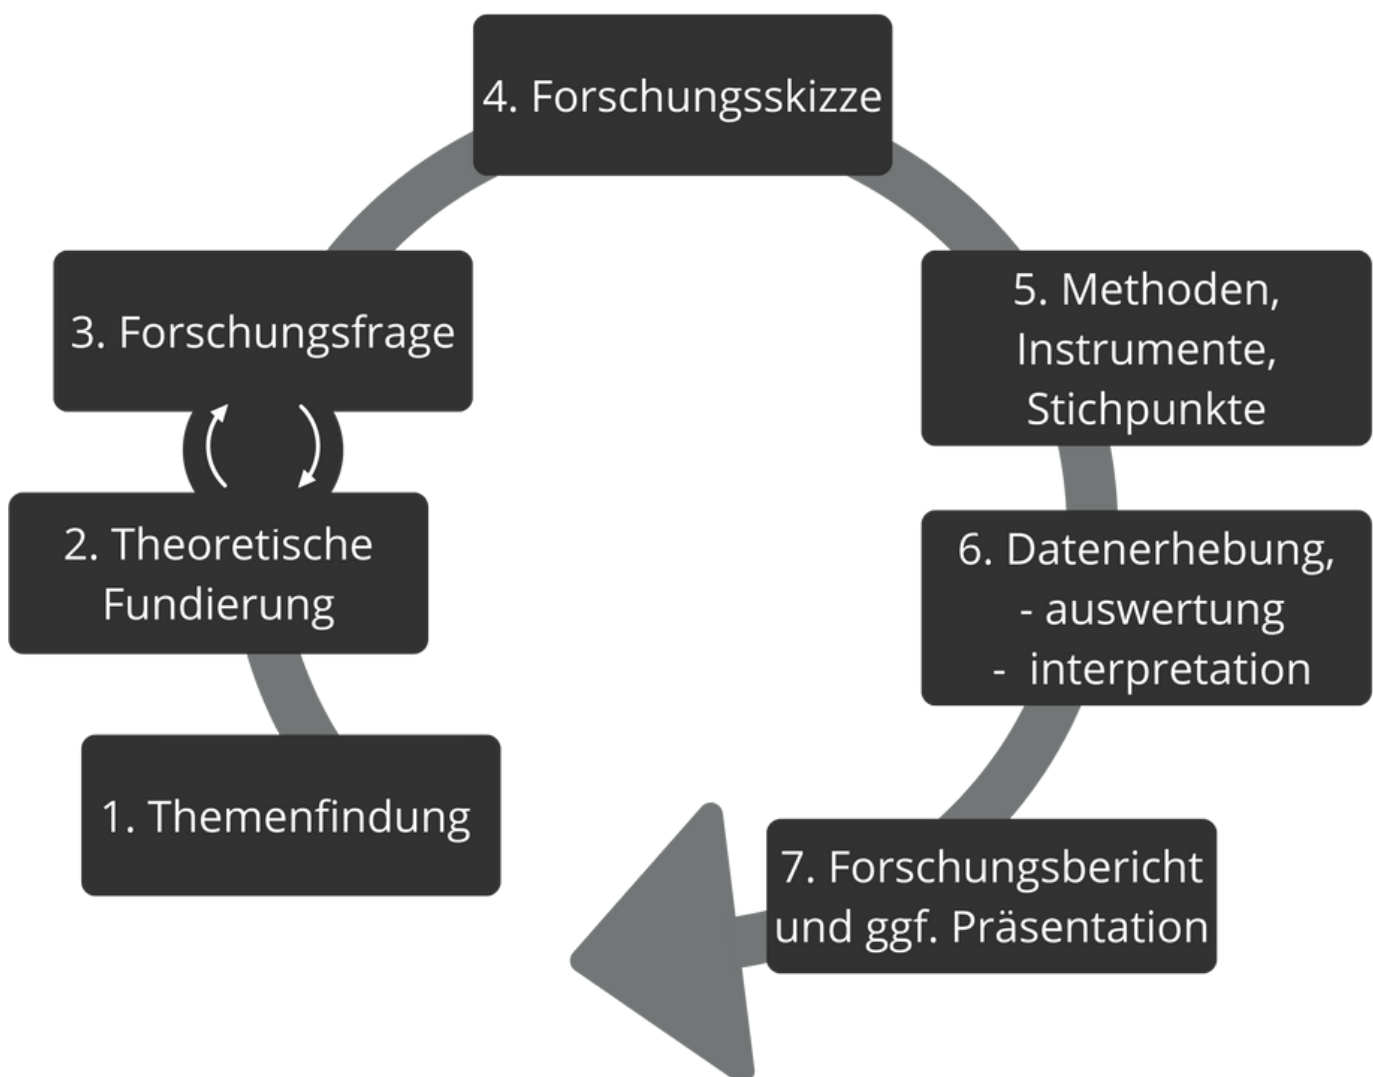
1. Themenfindung

2. Theoretische Fundierung

3. Forschungsfrage

4. Forschungsskizze

5. Methoden, Instrumente, Stichpunkte

6. Datenerhebung, - auswertung - interpretation

7. Forschungsbericht und ggf. Präsentation